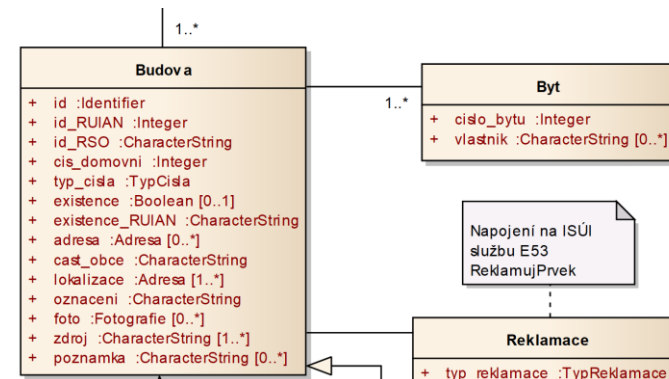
1..*

Budova

+ id :Identifier
+ id_RUIAN :Integer
+ id_RSO :CharacterString
+ cis_domovni :Integer
+ typ_cisla :TypCisla
+ existence :Boolean [0..1]
+ existence_RUIAN :CharacterString
+ adresa :Adresa [0..*]
+ cast_obce :CharacterString
+ lokalizace :Adresa [1..*]
+ oznaceni :CharacterString
+ foto :Fotografie [0..*]
+ zdroj :CharacterString [1..*]
+ poznamka :CharacterString [0..*]

1..*

Byt

+ cislo_bytu :Integer
+ vlastnik :CharacterString [0..*]

Napojení na ISÚI službu E53 ReklamujPrvek

Reklamace

+ typ_reklamace :TypReklamace